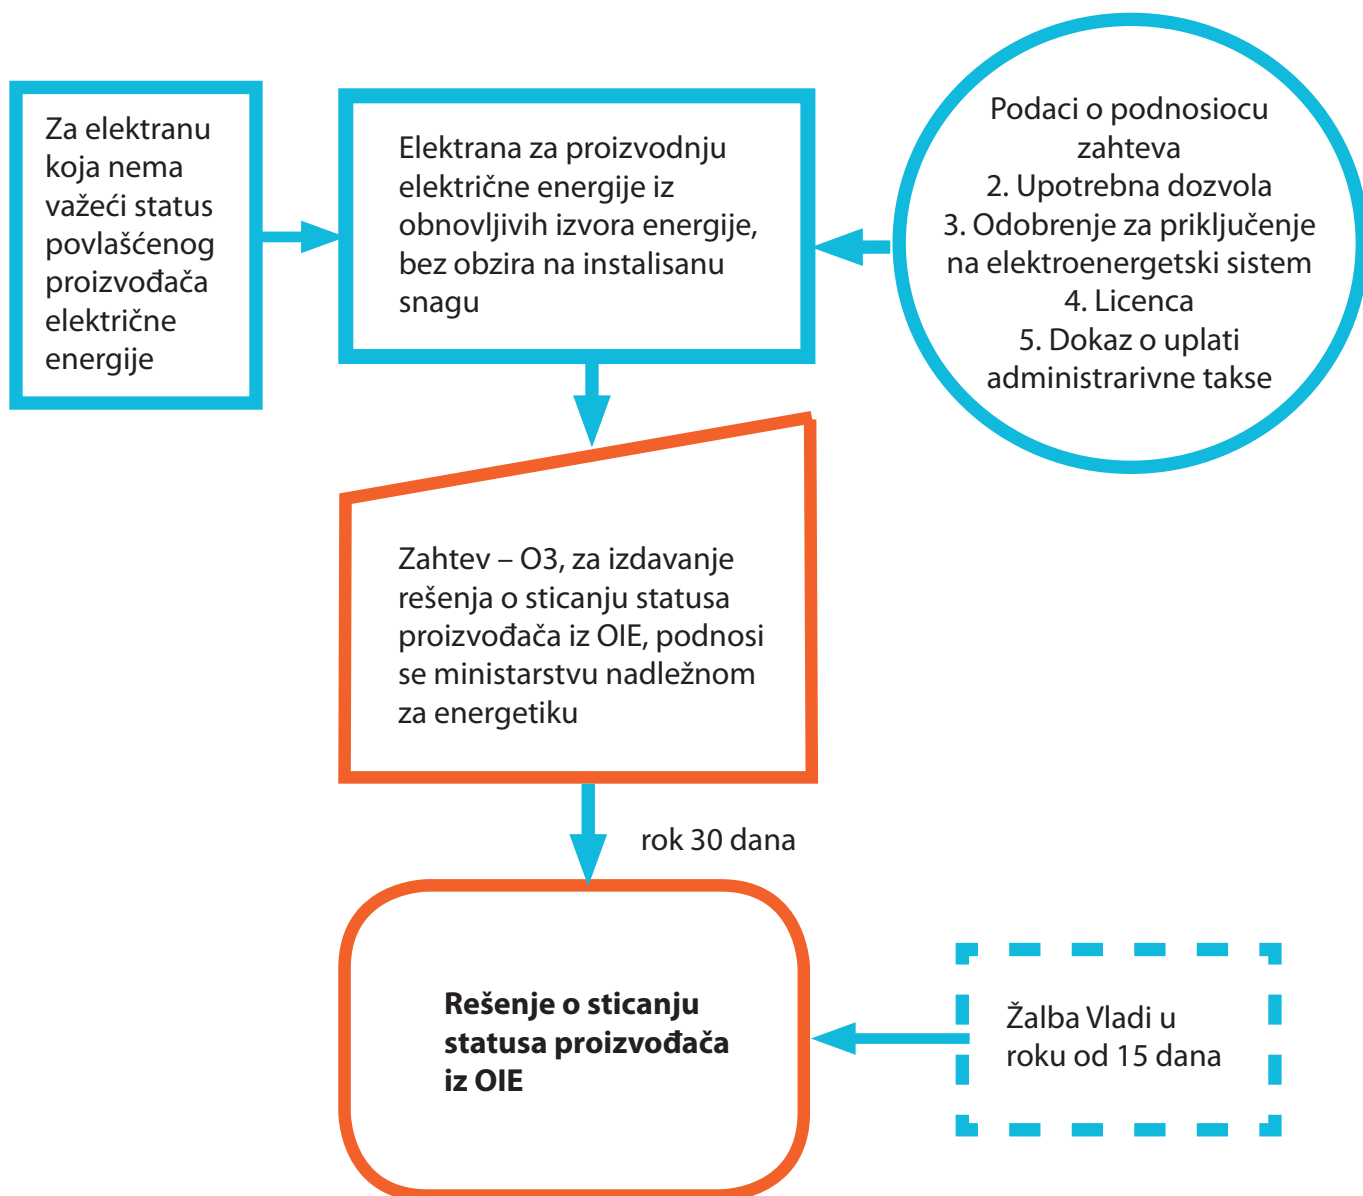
Za elektranu koja nema važeći status povlašćenog proizvođača električne energije

Elektrana za proizvodnju električne energije iz obnovljivih izvora energije, bez obzira na instalisanu snagu

Podaci o podnosiocu zahteva
2. Upotrebna dozvola
3. Odobrenje za priključenje na elektroenergetski sistem
4. Licenca
5. Dokaz o uplati administrarivne takse

Zahtev – O3, za izdavanje rešenja o sticanju statusa proizvođača iz OIE, podnosi se ministarstvu nadležnom za energetiku

rok 30 dana

Rešenje o sticanju statusa proizvođača iz OIE

Žalba Vladi u roku od 15 dana